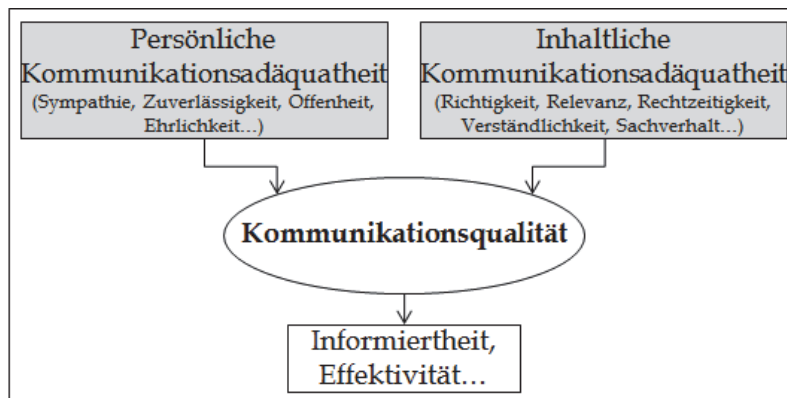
Persönliche Kommunikationsadäquatheit
(Sympathie, Zuverlässigkeit, Offenheit, Ehrlichkeit...)

Inhaltliche Kommunikationsadäquatheit
(Richtigkeit, Relevanz, Rechtzeitigkeit, Verständlichkeit, Sachverhalt...)

Kommunikationsqualität

Informiertheit, Effektivität...